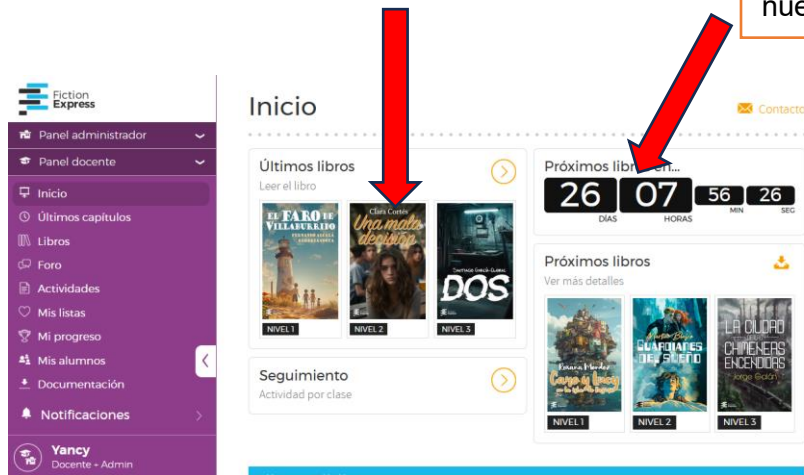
nue

Fiction Express

Panel administrador
Panel docente
Inicio
Últimos capítulos
Libros
Foro
Actividades
Mis listas
Mi progreso
Mis alumnos
Documentación
Notificaciones
Yancy
Docente + Admin

Inicio

Contacto

Últimos libros
Leer el libro

EL FARO DE VILLABURRIDO
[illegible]
NIVEL 1

Clara Cortés
Una mala decisión
NIVEL 2

Santiago García-Clairac
DOS
NIVEL 3

Próximos libr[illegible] en...
26 DÍAS
07 HORAS
56 MIN
26 SEG

Próximos libros
Ver más detalles

Laura Morales
Caza la bruja
NIVEL 1

Javier Ruescas
GUARDIANES DEL SUEÑO
NIVEL 2

LA CIUDAD DE LAS CHIMENEAS ENCENDIDAS
Jorge Gidón
NIVEL 3

Seguimiento
Actividad por clase